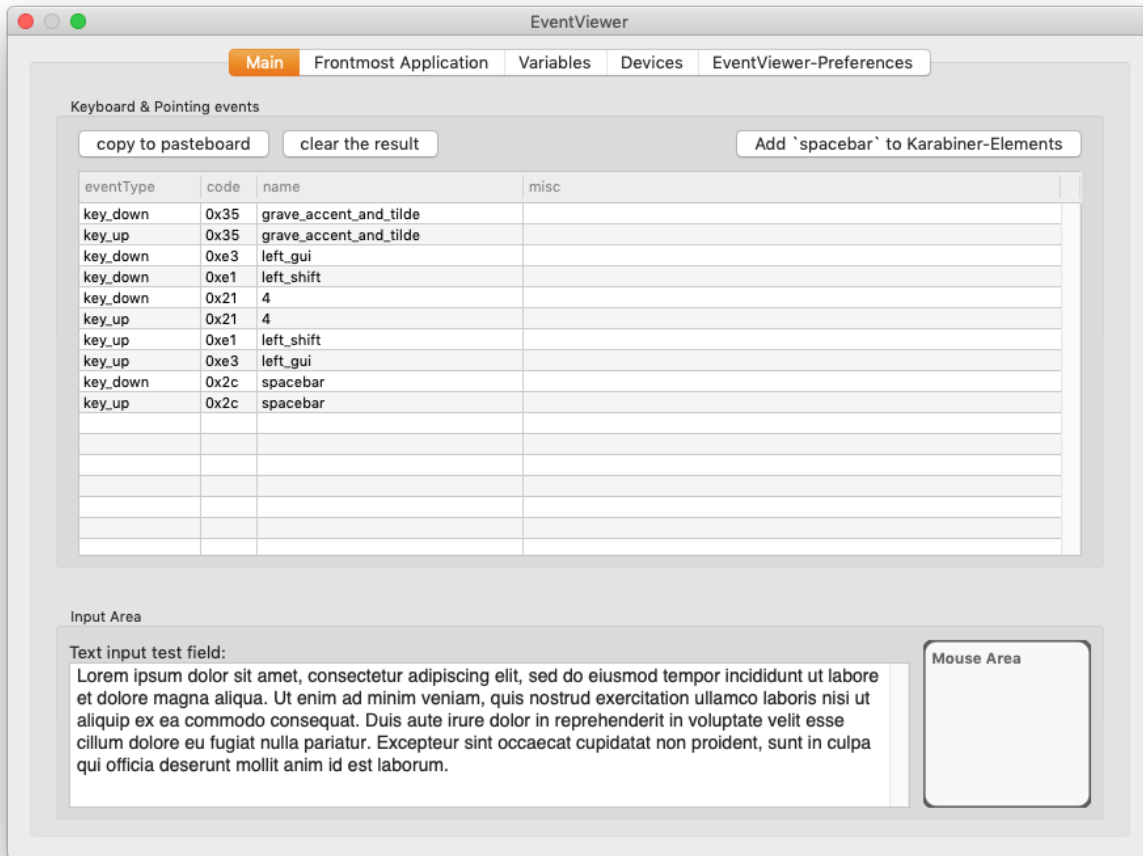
EventViewer

Main | Frontmost Application | Variables | Devices | EventViewer-Preferences

Keyboard & Pointing events

copy to pasteboard

clear the result

Add `spacebar` to Karabiner-Elements

| eventType | code | name | misc |
|---|---|---|---|
| key_down | 0x35 | grave_accent_and_tilde | |
| key_up | 0x35 | grave_accent_and_tilde | |
| key_down | 0xe3 | left_gui | |
| key_down | 0xe1 | left_shift | |
| key_down | 0x21 | 4 | |
| key_up | 0x21 | 4 | |
| key_up | 0xe1 | left_shift | |
| key_up | 0xe3 | left_gui | |
| key_down | 0x2c | spacebar | |
| key_up | 0x2c | spacebar | |

Input Area

Text input test field:

Lorem ipsum dolor sit amet, consectetur adipiscing elit, sed do eiusmod tempor incididunt ut labore et dolore magna aliqua. Ut enim ad minim veniam, quis nostrud exercitation ullamco laboris nisi ut aliquip ex ea commodo consequat. Duis aute irure dolor in reprehenderit in voluptate velit esse cillum dolore eu fugiat nulla pariatur. Excepteur sint occaecat cupidatat non proident, sunt in culpa qui officia deserunt mollit anim id est laborum.

Mouse Area